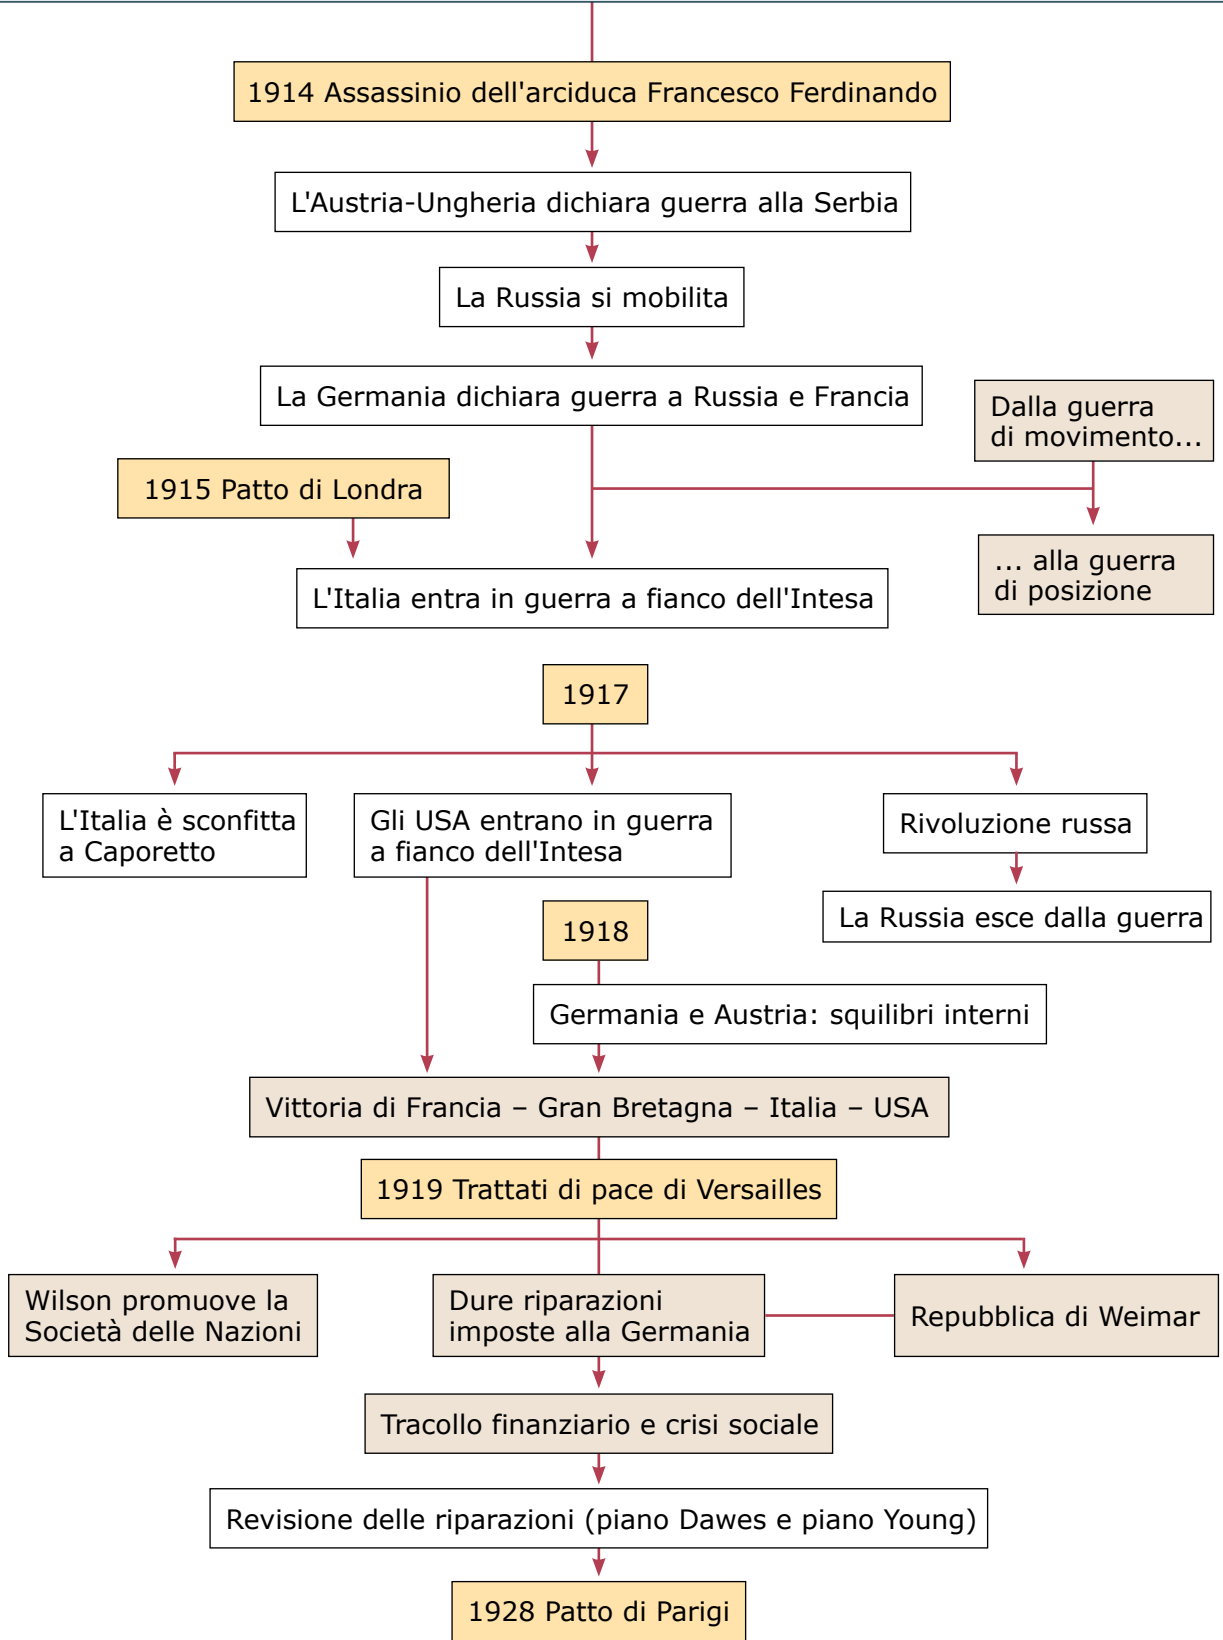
1914 Assassinio dell'arciduca Francesco Ferdinando

L'Austria-Ungheria dichiara guerra alla Serbia

La Russia si mobilita

La Germania dichiara guerra a Russia e Francia

Dalla guerra di movimento...

... alla guerra di posizione

1915 Patto di Londra

L'Italia entra in guerra a fianco dell'Intesa

1917

L'Italia è sconfitta a Caporetto

Gli USA entrano in guerra a fianco dell'Intesa

Rivoluzione russa

La Russia esce dalla guerra

1918

Germania e Austria: squilibri interni

Vittoria di Francia – Gran Bretagna – Italia – USA

1919 Trattati di pace di Versailles

Wilson promuove la Società delle Nazioni

Dure riparazioni imposte alla Germania

Repubblica di Weimar

Tracollo finanziario e crisi sociale

Revisione delle riparazioni (piano Dawes e piano Young)

1928 Patto di Parigi